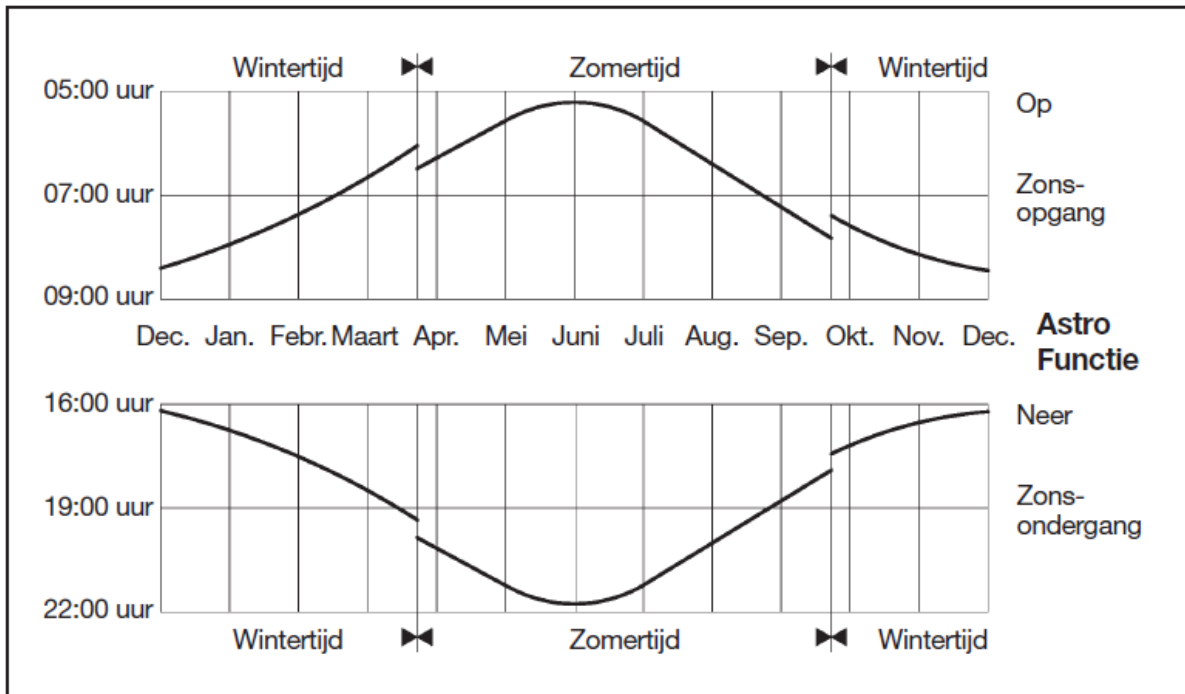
Wintertijd Zomertijd Wintertijd

05:00 uur
07:00 uur
09:00 uur

Op

Zons-
opgang

Dec. Jan. Febr. Maart Apr. Mei Juni Juli Aug. Sep. Okt. Nov. Dec.

Astro
Functie

16:00 uur
19:00 uur
22:00 uur

Neer

Zons-
ondergang

Wintertijd Zomertijd Wintertijd